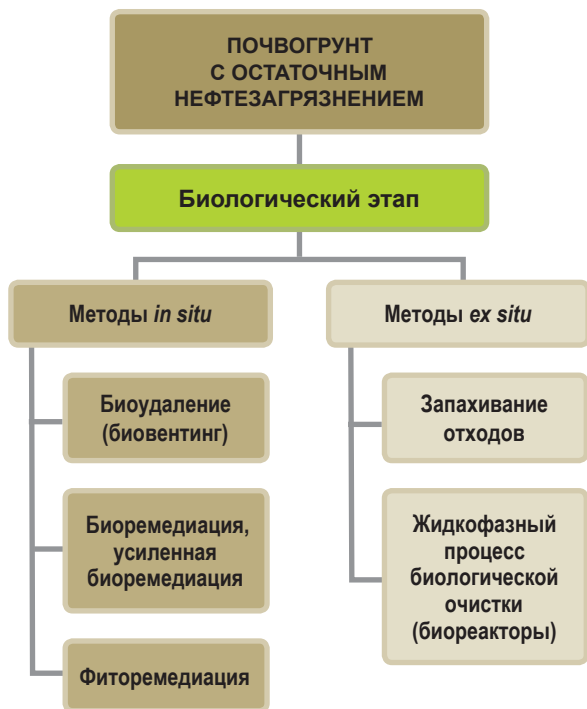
ПОЧВОГРУНТ С ОСТАТОЧНЫМ НЕФТЕЗАГРЯЗНЕНИЕМ

Биологический этап

Методы *in situ*

Биоудаление (биовентинг)

Биоремедиация, усиленная биоремедиация

Фиторемедиация

Методы *ex situ*

Запахивание отходов

Жидкофазный процесс биологической очистки (биореакторы)